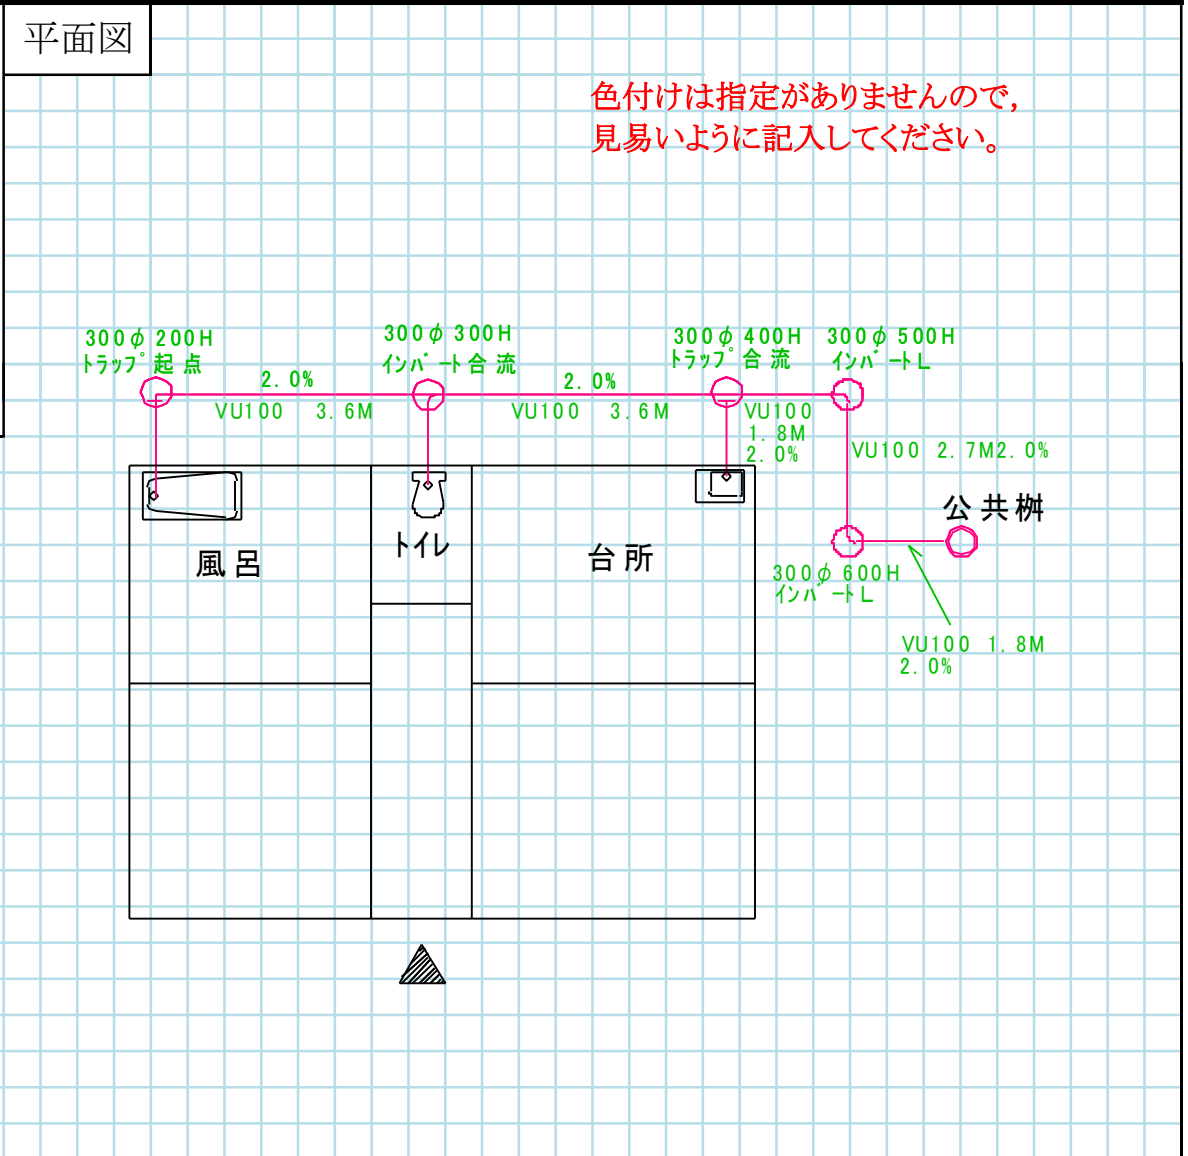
平面図

色付けは指定がありませんので，
見易いように記入してください。

300φ 200H
トラップ起点

2.0%

VU100 3.6M

300φ 300H
インバート合流

2.0%

VU100 3.6M

300φ 400H
トラップ合流

VU100
1.8M
2.0%

300φ 500H
インバートL

VU100 2.7M2.0%

公共桝

風呂

トイレ

台所

300φ 600H
インバートL

VU100 1.8M
2.0%